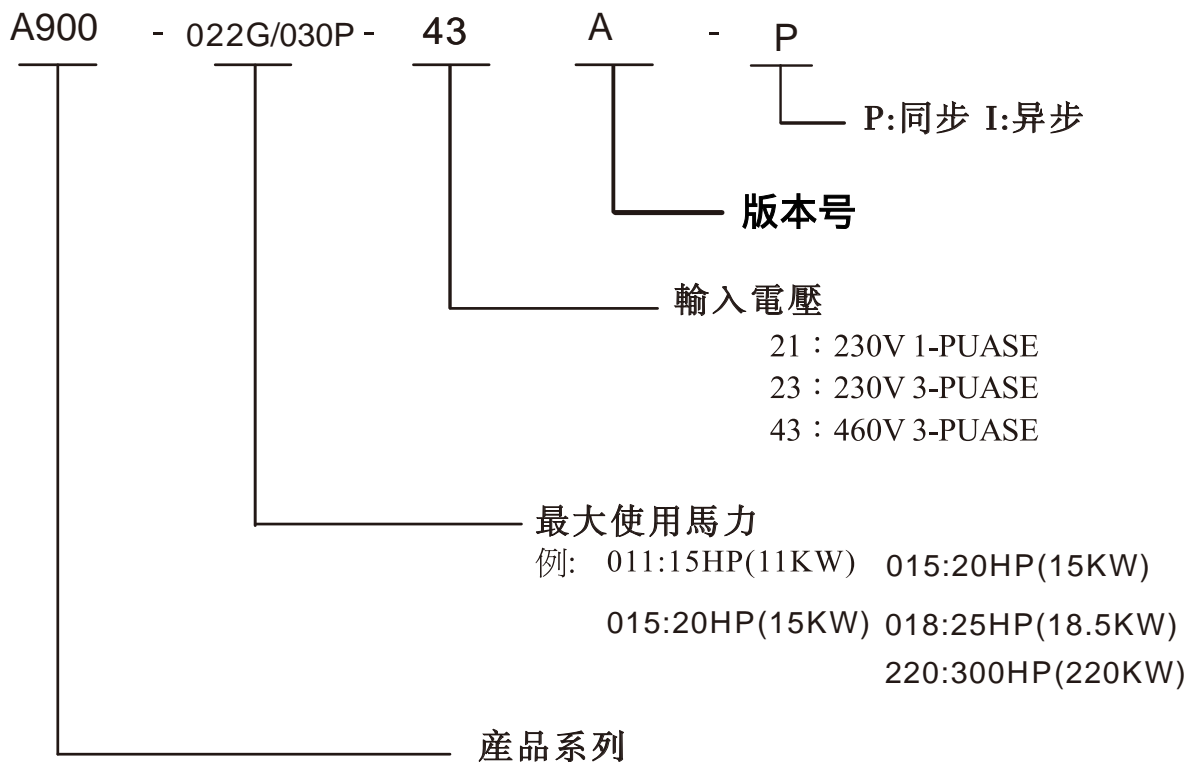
A900 - 022G/030P - 43 A - P

P:同步 I:异步

版本号

輸入電壓

21：230V 1-PUASE
23：230V 3-PUASE
43：460V 3-PUASE

最大使用馬力

例: 011:15HP(11KW) 015:20HP(15KW)

015:20HP(15KW) 018:25HP(18.5KW)

220:300HP(220KW)

產品系列